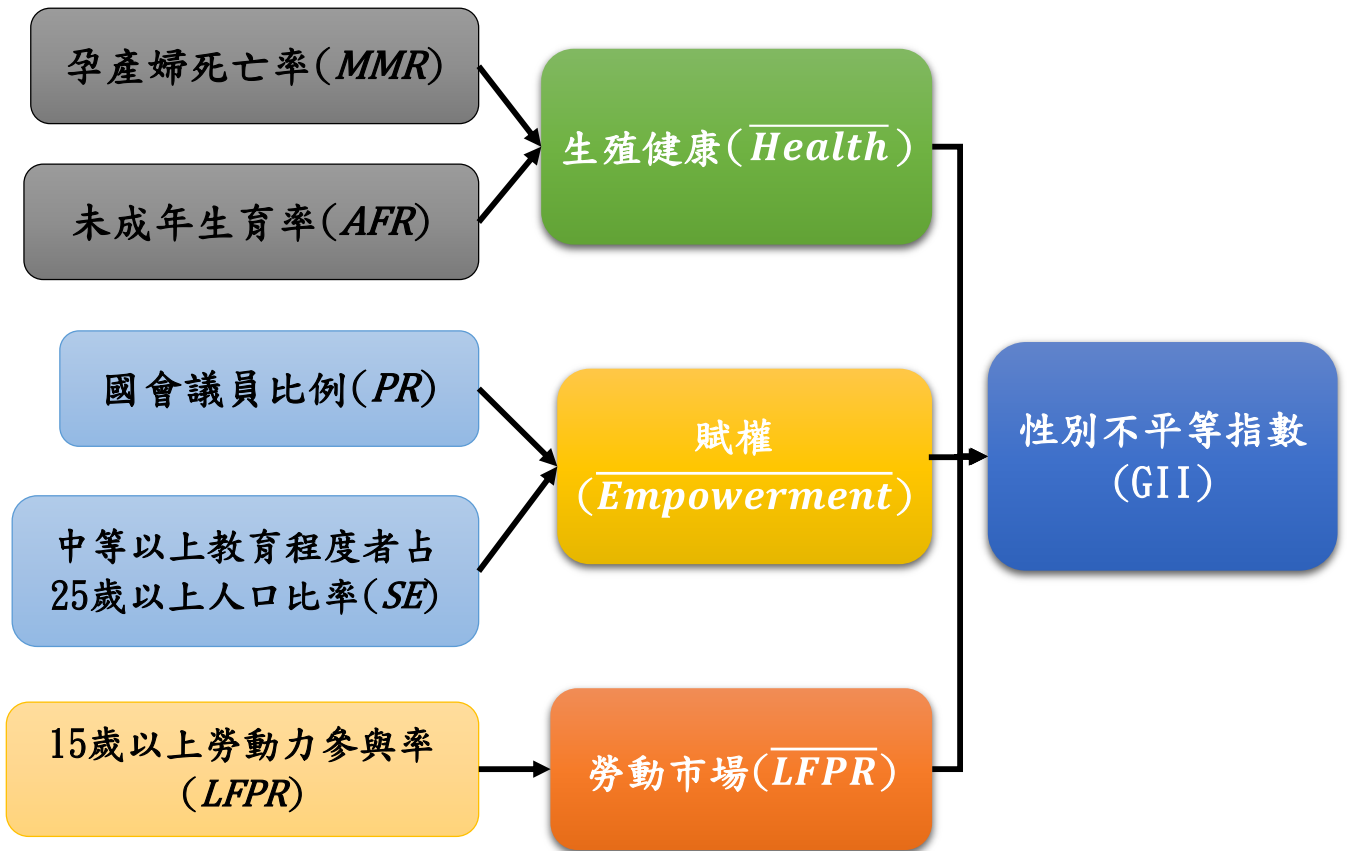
孕產婦死亡率($MMR$)

未成年生育率($AFR$)

生殖健康（$\overline{Health}$）

國會議員比例($PR$)

中等以上教育程度者占25歲以上人口比率($SE$)

賦權
（$\overline{Empowerment}$）

性別不平等指數（GII）

15歲以上勞動力參與率（$LFPR$)

勞動市場($\overline{LFPR}$)